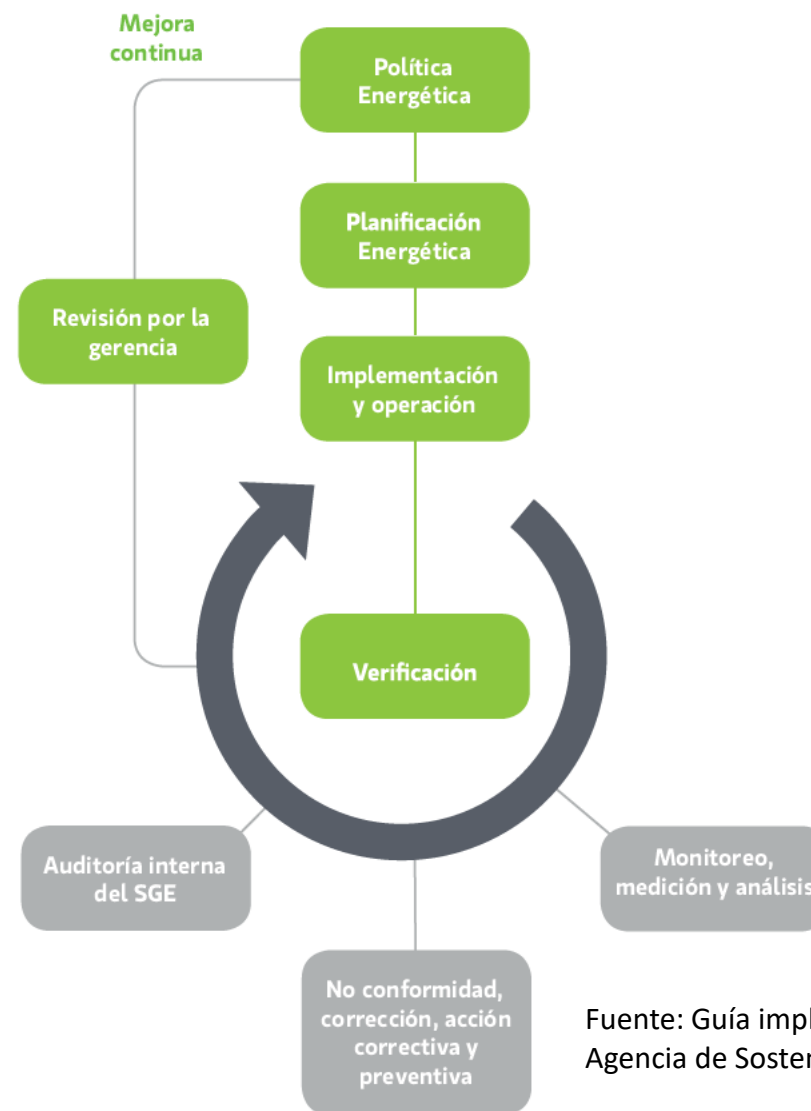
Mejora continua

Política Energética

Planificación Energética

Revisión por la gerencia

Implementación y operación

Verificación

Auditoría interna del SGE

Monitoreo, medición y análisis

No conformidad, corrección, acción correctiva y preventiva

Fuente: Guía impl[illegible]
Agencia de Soste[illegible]